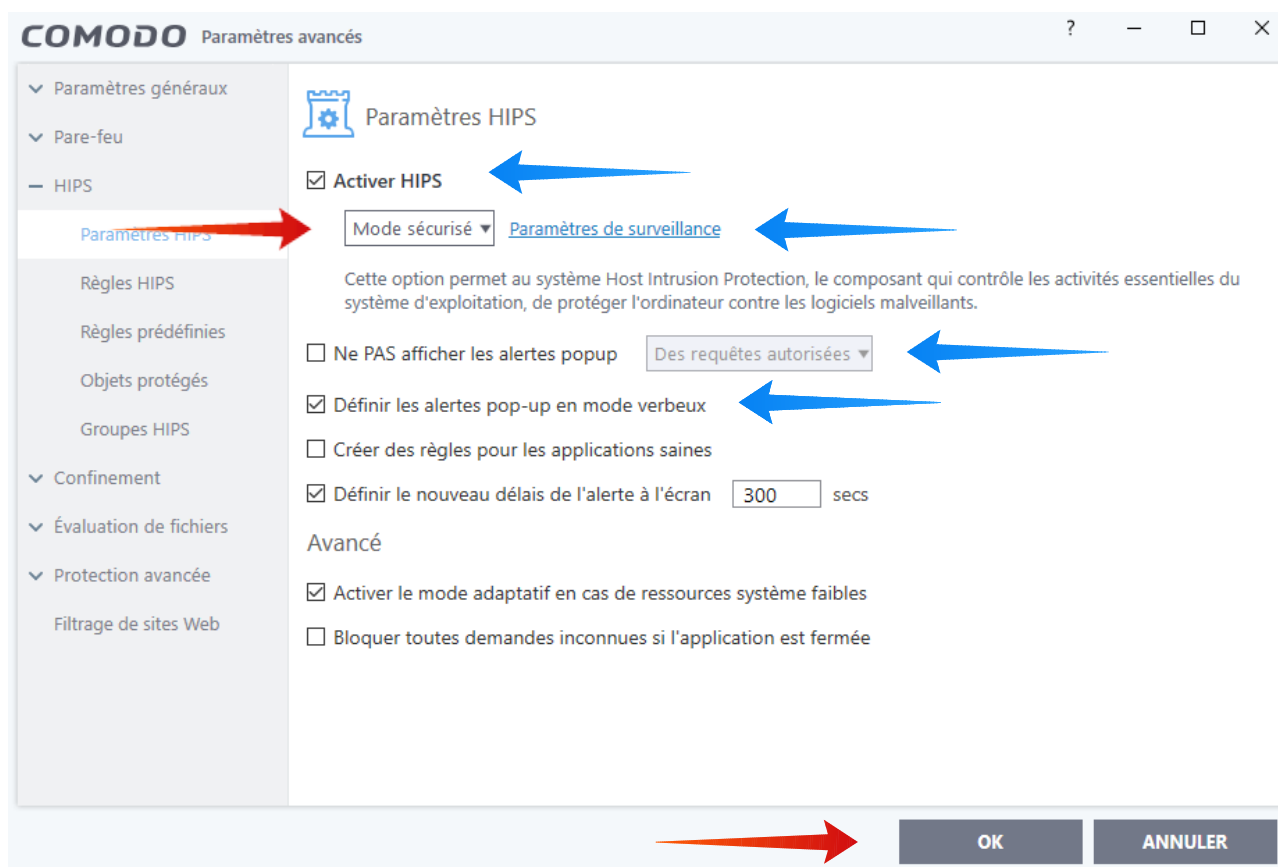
COMODO Paramètres avancés

? — ☐ ✕

Paramètres généraux
Pare-feu
HIPS
Paramètres HIPS
Règles HIPS
Règles prédéfinies
Objets protégés
Groupes HIPS
Confinement
Évaluation de fichiers
Protection avancée
Filtrage de sites Web

Paramètres HIPS

☑ Activer HIPS

Mode sécurisé ▾ Paramètres de surveillance

Cette option permet au système Host Intrusion Protection, le composant qui contrôle les activités essentielles du système d'exploitation, de protéger l'ordinateur contre les logiciels malveillants.

☐ Ne PAS afficher les alertes popup Des requêtes autorisées ▾

☑ Définir les alertes pop-up en mode verbeux

☐ Créer des règles pour les applications saines

☑ Définir le nouveau délais de l'alerte à l'écran 300 secs

Avancé

☑ Activer le mode adaptatif en cas de ressources système faibles

☐ Bloquer toutes demandes inconnues si l'application est fermée

OK ANNULER